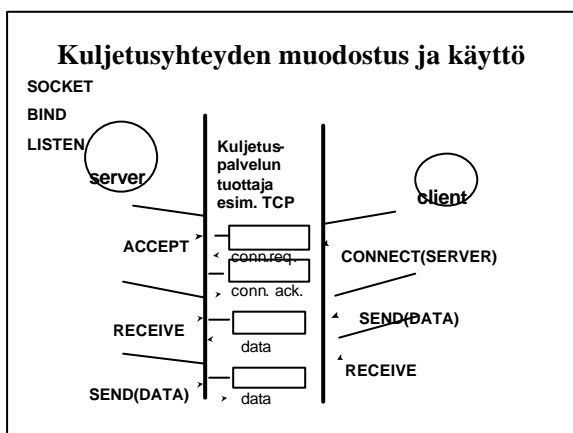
Kuljetusyhteyden muodostus ja käyttö

SOCKET
BIND
LISTEN

server

Kuljetuspalvelun tuottaja esim. TCP

client

ACCEPT

conn.req.

CONNECT(SERVER)

conn. ack.

SEND(DATA)

RECEIVE

data

RECEIVE

SEND(DATA)

data